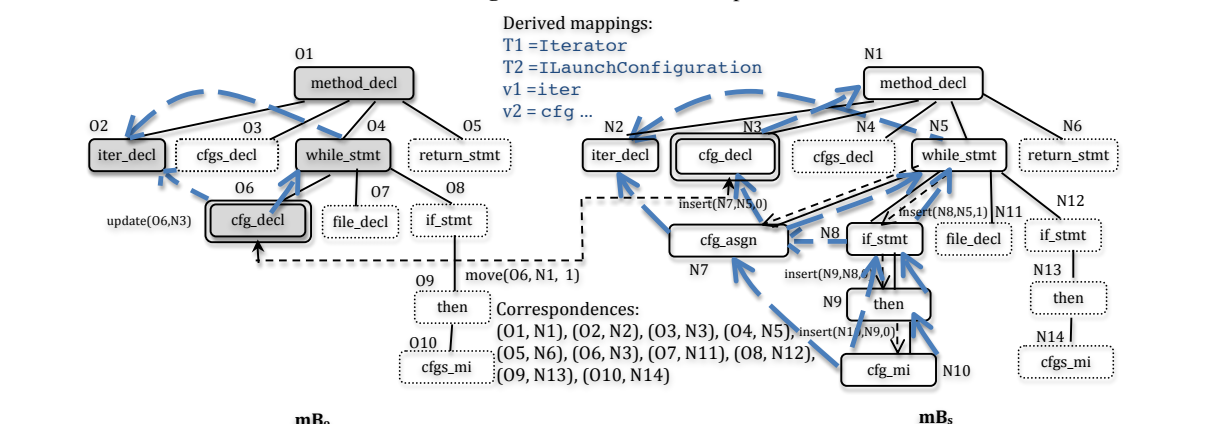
Derived mappings:
T1 =Iterator
T2 =ILaunchConfiguration
v1 =iter
v2 = cfg ...

O1
method_decl
O2
iter_decl
O3
cfgs_decl
O4
while_stmt
O5
return_stmt
O6
cfg_decl
O7
file_decl
O8
if_stmt
update(O6,N3)
move(O6, N1, 1)
O9
then
O10
cfgs_mi

N1
method_decl
N2
iter_decl
N3
cfg_decl
N4
cfgs_decl
N5
while_stmt
N6
return_stmt
insert(N7,N5,0)
insert(N8,N5,1)
N11
N12
cfg_asgn
N8
if_stmt
file_decl
if_stmt
N7
insert(N9,N8,0)
N13
N9
then
then
insert(N1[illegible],N9,0)
N14
cfgs_mi
cfg_mi
N10

Correspondences:
(O1, N1), (O2, N2), (O3, N3), (O4, N5),
(O5, N6), (O6, N3), (O7, N11), (O8, N12),
(O9, N13), (O10, N14)

mB₀
mBₛ